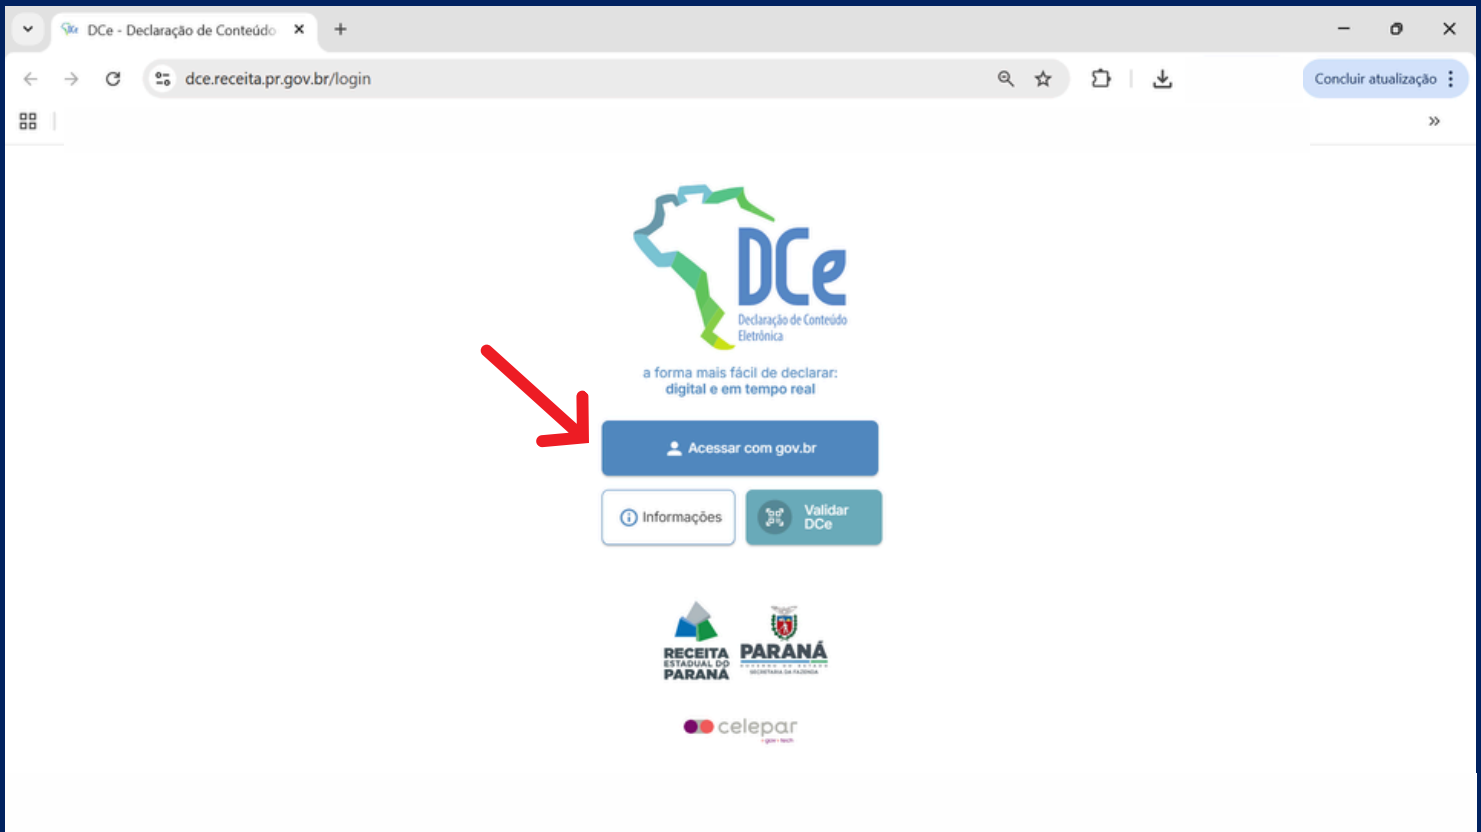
DCe - Declaração de Conteúdo

dce.receita.pr.gov.br/login

Concluir atualização

DCe
Declaração de Conteúdo Eletrônica

a forma mais fácil de declarar:
digital e em tempo real

Acessar com gov.br

Informações

Validar DCe

RECEITA ESTADUAL DO PARANÁ

PARANÁ
GOVERNO DO ESTADO
SECRETARIA DA FAZENDA

celepar